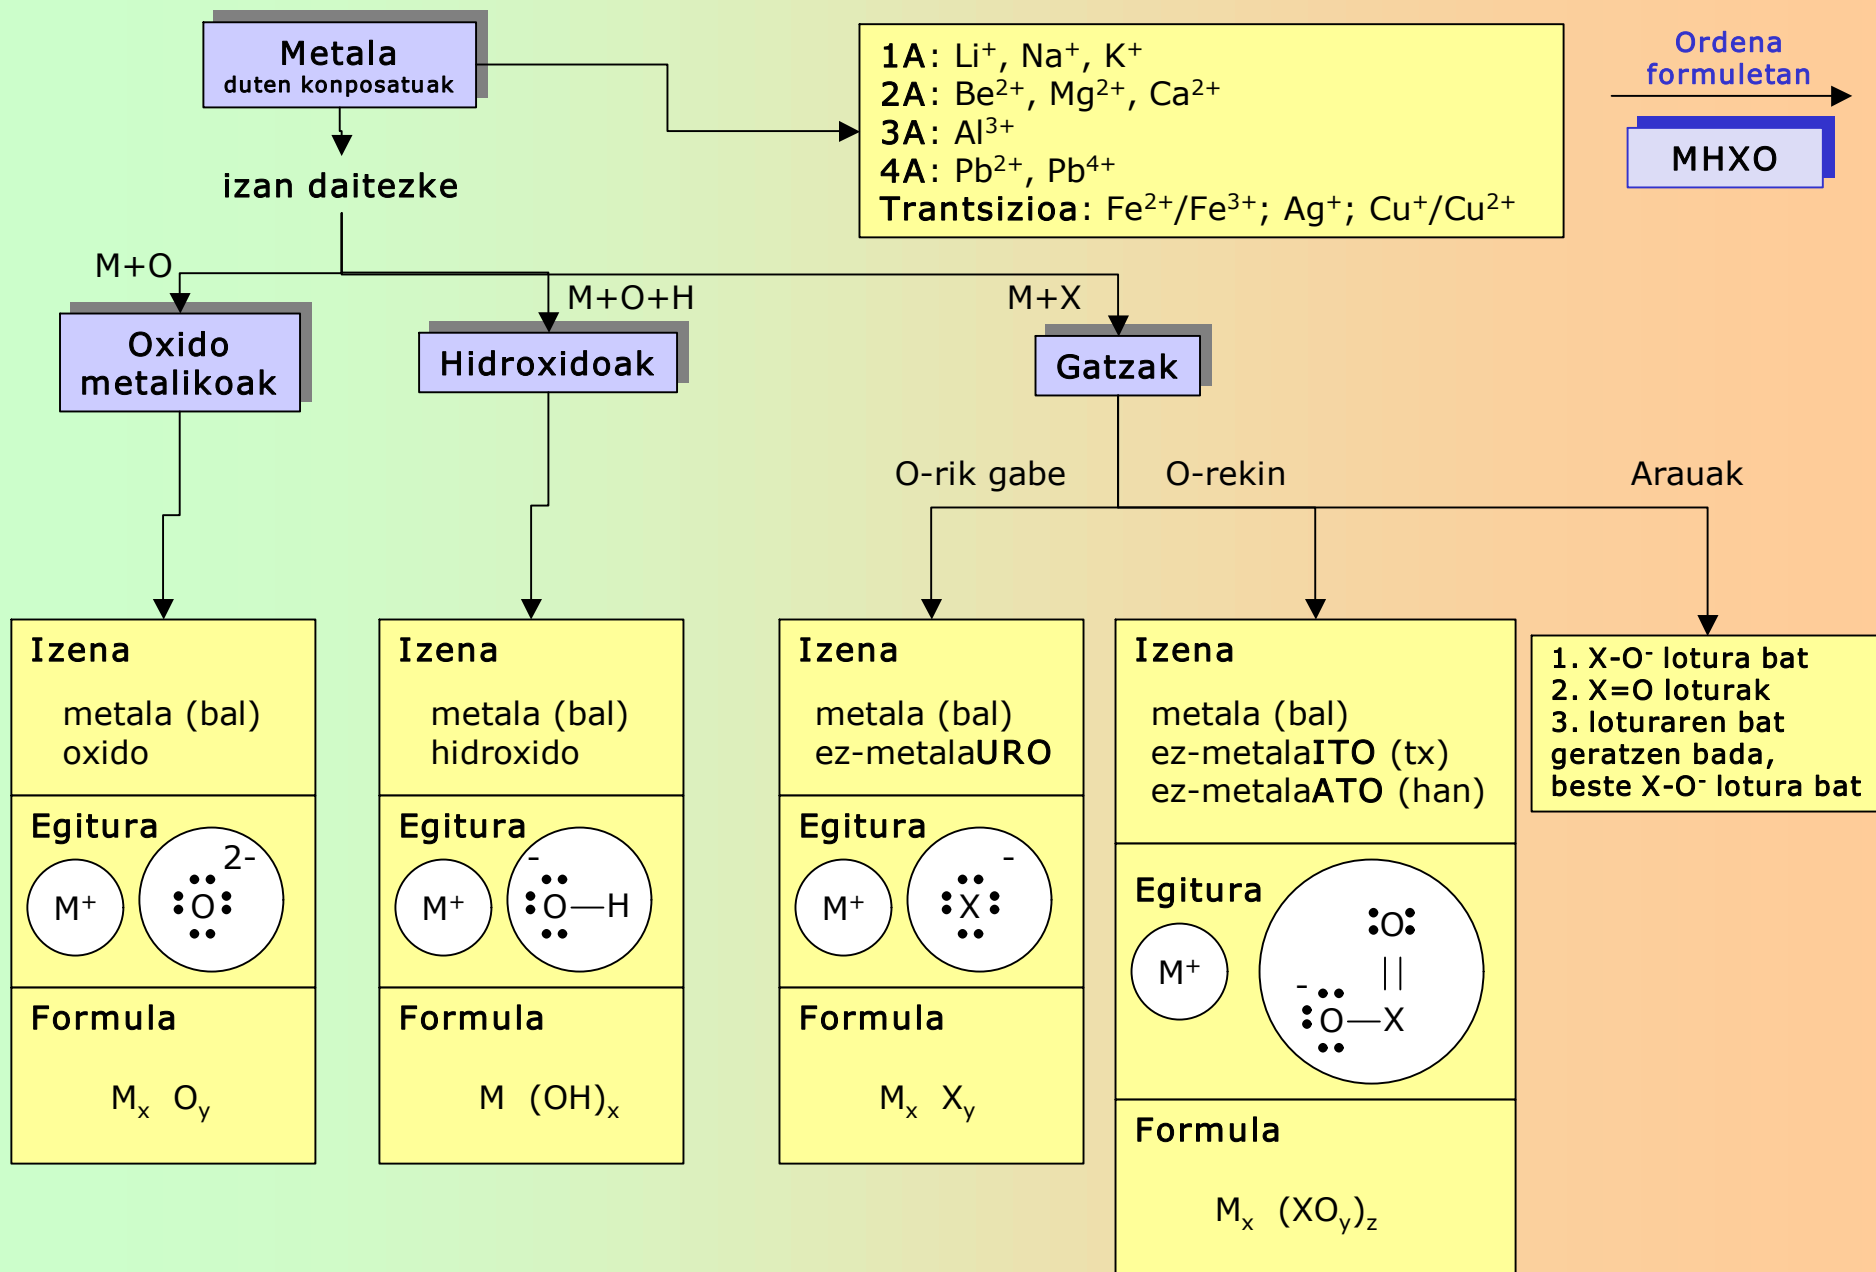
Metala
duten konposatuak

izan daitezke

1A: $Li^+$, $Na^+$, $K^+$
2A: $Be^{2+}$, $Mg^{2+}$, $Ca^{2+}$
3A: $Al^{3+}$
4A: $Pb^{2+}$, $Pb^{4+}$
Trantsizioa: $Fe^{2+}/Fe^{3+}$; $Ag^+$; $Cu^+/Cu^{2+}$

Ordena formuletan

MHXO

M+O

M+O+H

M+X

Oxido metalikoak

Hidroxidoak

Gatzak

O-rik gabe

O-rekin

Arauak

Izena
metala (bal)
oxido

Egitura
$M^+$
2-
:O:

Formula
$M_x$ $O_y$

Izena
metala (bal)
hidroxido

Egitura
$M^+$
-
:O—H

Formula
M $(OH)_x$

Izena
metala (bal)
ez-metalaURO

Egitura
$M^+$
-
:X:

Formula
$M_x$ $X_y$

Izena
metala (bal)
ez-metalaITO (tx)
ez-metalaATO (han)

Egitura
$M^+$
:O:
||
-
:O—X

Formula
$M_x$ $(XO_y)_z$

1. X-O⁻ lotura bat
2. X=O loturak
3. loturaren bat geratzen bada, beste X-O⁻ lotura bat